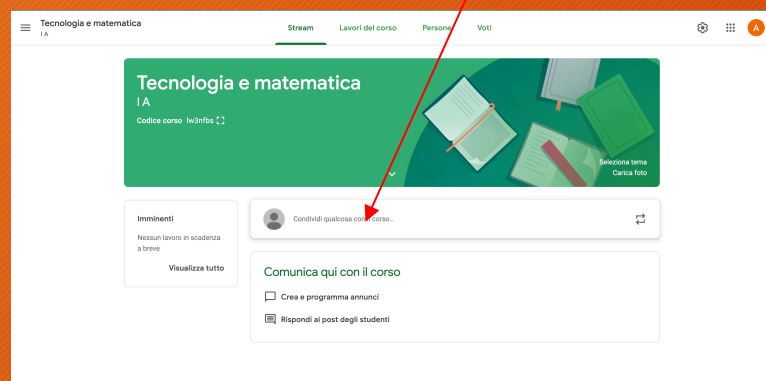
Tecnologia e matematica
I A

Stream Lavori del corso Persone Voti

A

Tecnologia e matematica
I A
Codice corso lw3nfbs

Seleziona tema
Carica foto

Imminenti
Nessun lavoro in scadenza a breve
Visualizza tutto

Condividi qualcosa con il corso...

Comunica qui con il corso
Crea e programma annunci
Rispondi ai post degli studenti